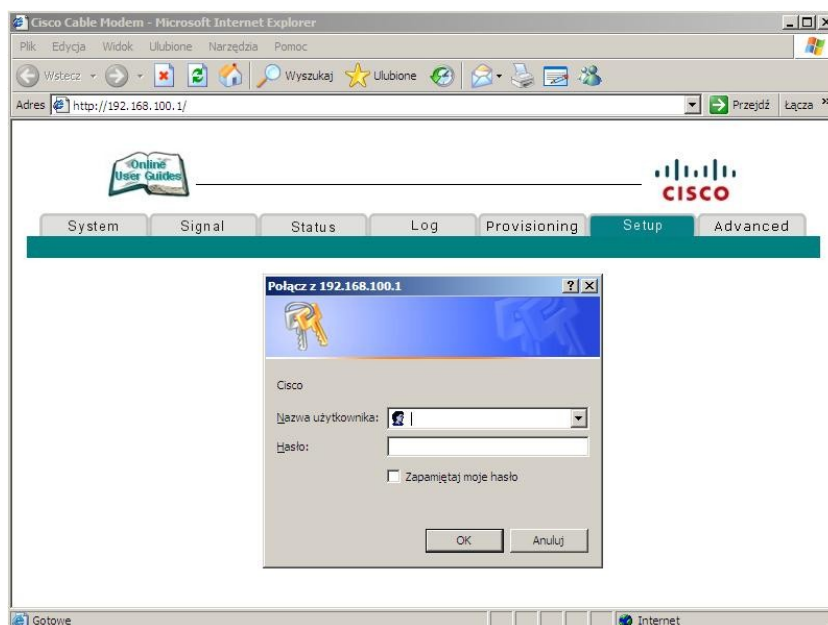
Cisco Cable Modem - Microsoft Internet Explorer

Plik Edycja Widok Ulubione Narzędzia Pomoc

Wstecz Wyszukaj Ulubione

Adres http://192.168.100.1/ Przejdź Łącza

Online User Guides

CISCO

System Signal Status Log Provisioning Setup Advanced

Połącz z 192.168.100.1

Cisco

Nazwa użytkownika:

Hasło:

Zapamiętaj moje hasło

OK Anuluj

Gotowe Internet